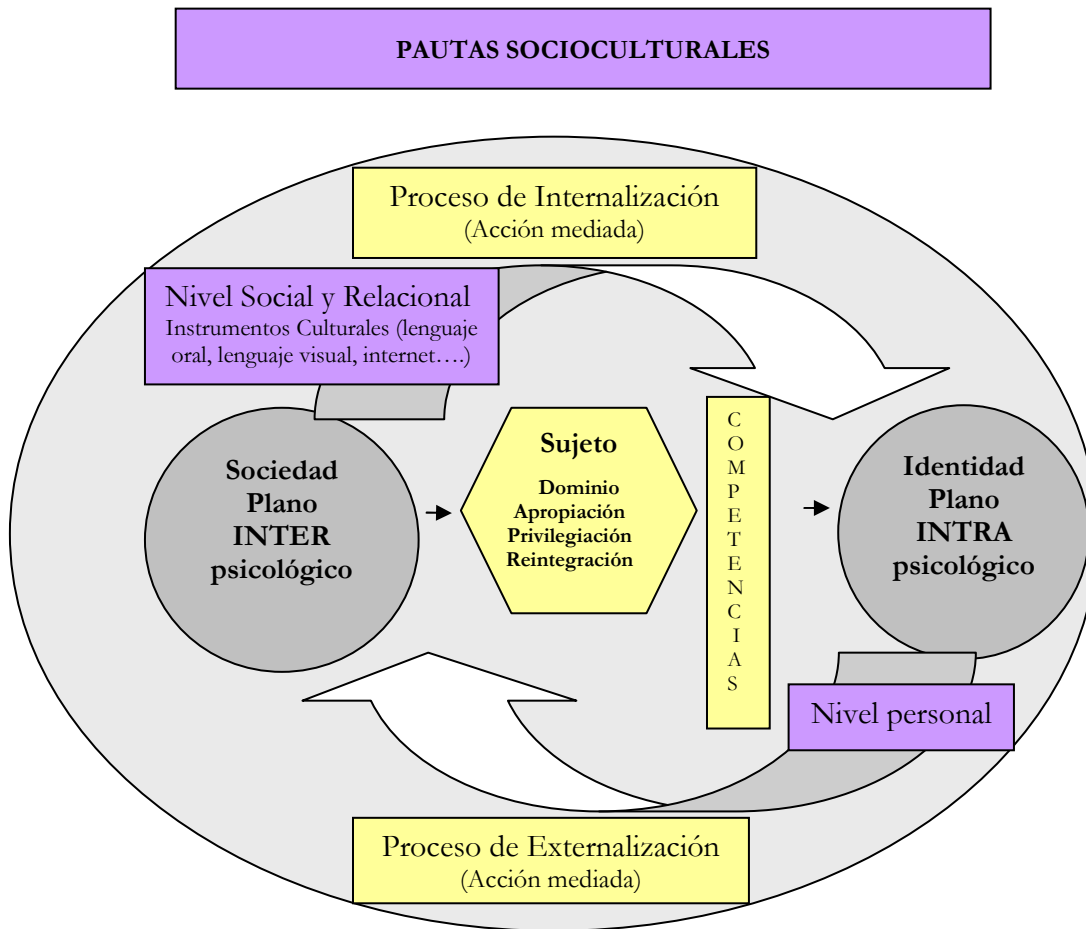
PAUTAS SOCIOCULTURALES

Proceso de Internalización
(Acción mediada)

Nivel Social y Relacional
Instrumentos Culturales (lenguaje oral, lenguaje visual, internet….)

Sociedad
Plano
INTER
psicológico

Sujeto
Dominio
Apropiación
Privilegiación
Reintegración

C
O
M
P
E
T
E
N
C
I
A
S

Identidad
Plano
INTRA
psicológico

Nivel personal

Proceso de Externalización
(Acción mediada)